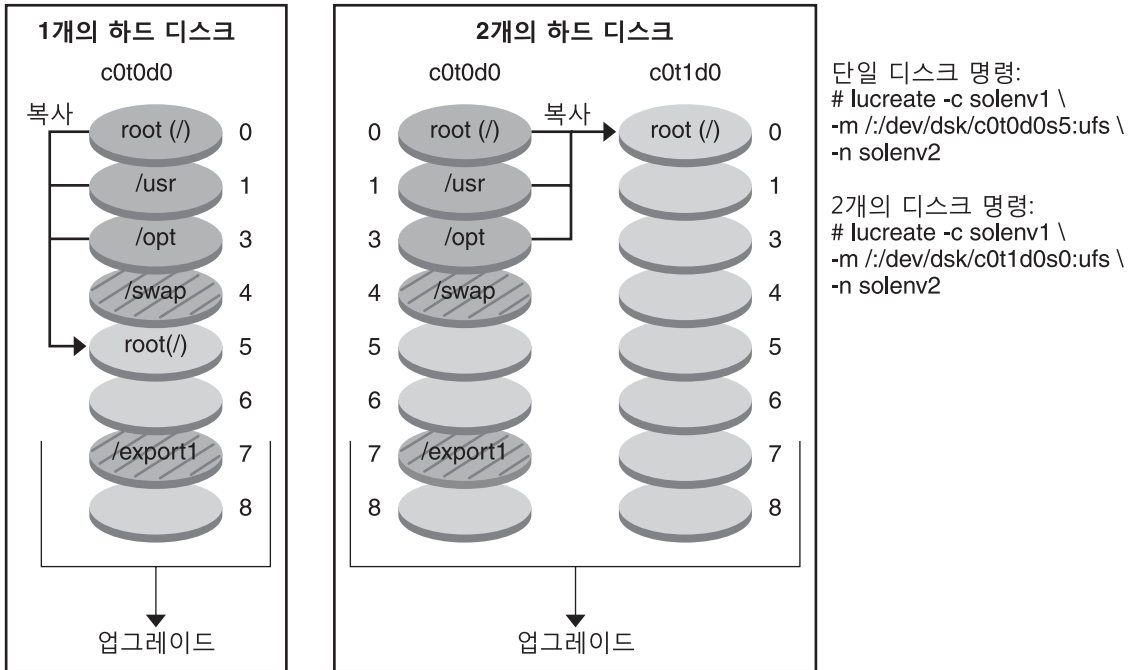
1개의 하드 디스크

c0t0d0

복사

root (/) 0
/usr 1
/opt 3
/swap 4
root(/) 5
6
/export1 7
8

업그레이드

2개의 하드 디스크

c0t0d0

c0t1d0

0 root (/)
1 /usr
3 /opt
4 /swap
5
6
7 /export1
8

복사

root (/) 0
1
3
4
5
6
7
8

업그레이드

단일 디스크 명령:
# lucreate -c solenv1 \
-m /:/dev/dsk/c0t0d0s5:ufs \
-n solenv2

2개의 디스크 명령:
# lucreate -c solenv1 \
-m /:/dev/dsk/c0t1d0s0:ufs \
-n solenv2